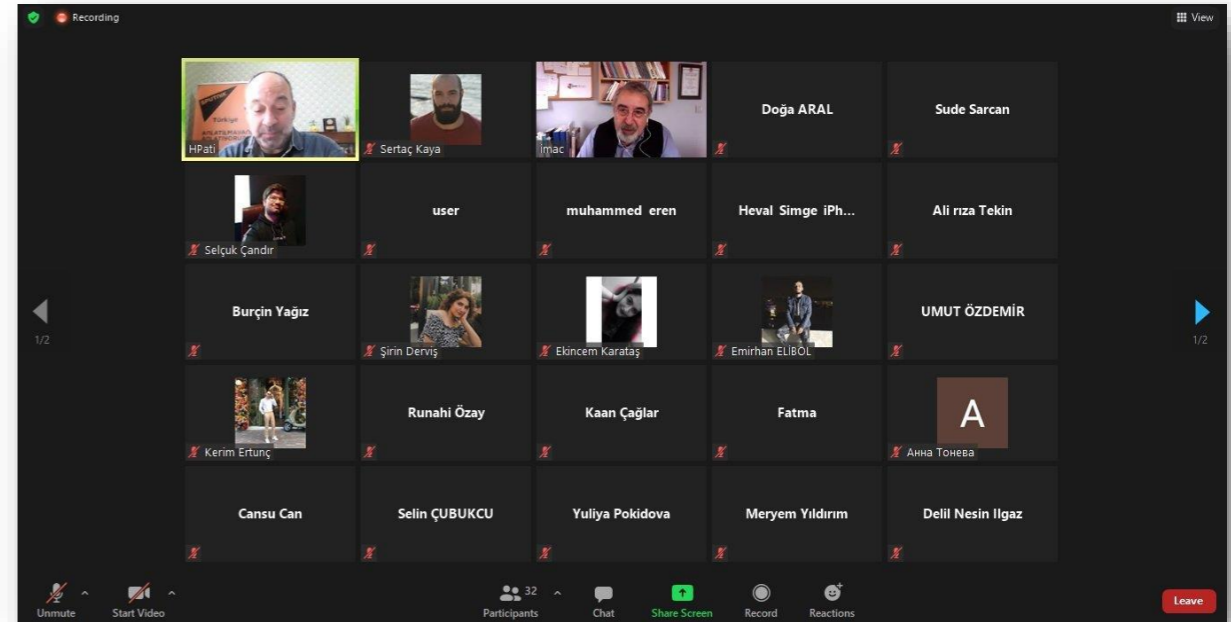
Recording

View

HPati

Sertaç Kaya

imac

Doğa ARAL

Sude Sarcan

Selçuk Çandır

user

muhammed eren

Heval Simge iPh...

Ali rıza Tekin

1/2

Burçin Yağız

Şirin Derviş

Ekincem Karataş

Emirhan ELİBOL

UMUT ÖZDEMİR

1/2

Kerim Ertunç

Runahi Özay

Kaan Çağlar

Fatma

A

Анна Тонева

Cansu Can

Selin ÇUBUKCU

Yuliya Pokidova

Meryem Yıldırım

Delil Nesin Ilgaz

Unmute

Start Video

32

Participants

Chat

Share Screen

Record

Reactions

Leave